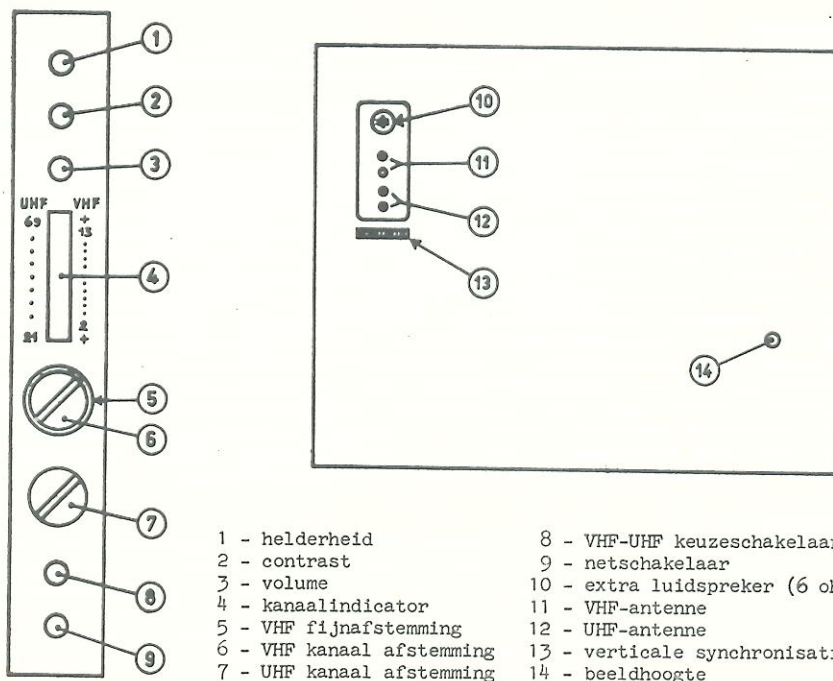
1
2
3
UHF VHF
69 13
21 2
4
5
6
7
8
9

10
11
12
13
14

1 - helderheid
2 - contrast
3 - volume
4 - kanaalindicator
5 - VHF fijnafstemming
6 - VHF kanaal afstemming
7 - UHF kanaal afstemming

8 - VHF-UHF keuzeschakelaar
9 - netschakelaar
10 - extra luidspreker (6 oh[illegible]
11 - VHF-antenne
12 - UHF-antenne
13 - verticale synchronisati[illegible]
14 - beeldhoogte